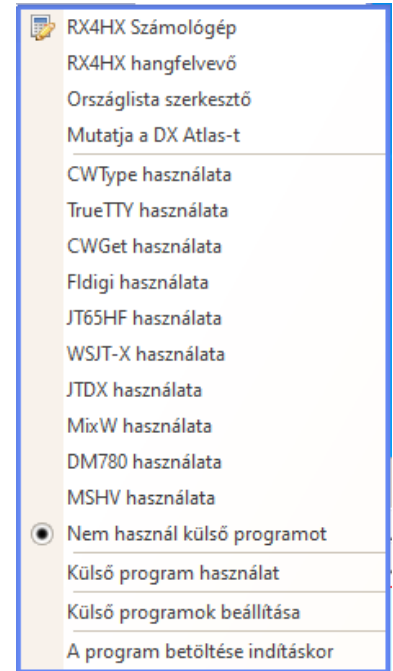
RX4HX Számológép
RX4HX hangfelvevő
Országlista szerkesztő
Mutatja a DX Atlas-t

CWType használata
TrueTTY használata
CWGet használata
Fldigi használata
JT65HF használata
WSJT-X használata
JTDX használata
MixW használata
DM780 használata
MSHV használata
Nem használ külső programot

Külső program használat

Külső programok beállítása

A program betöltése indításkor